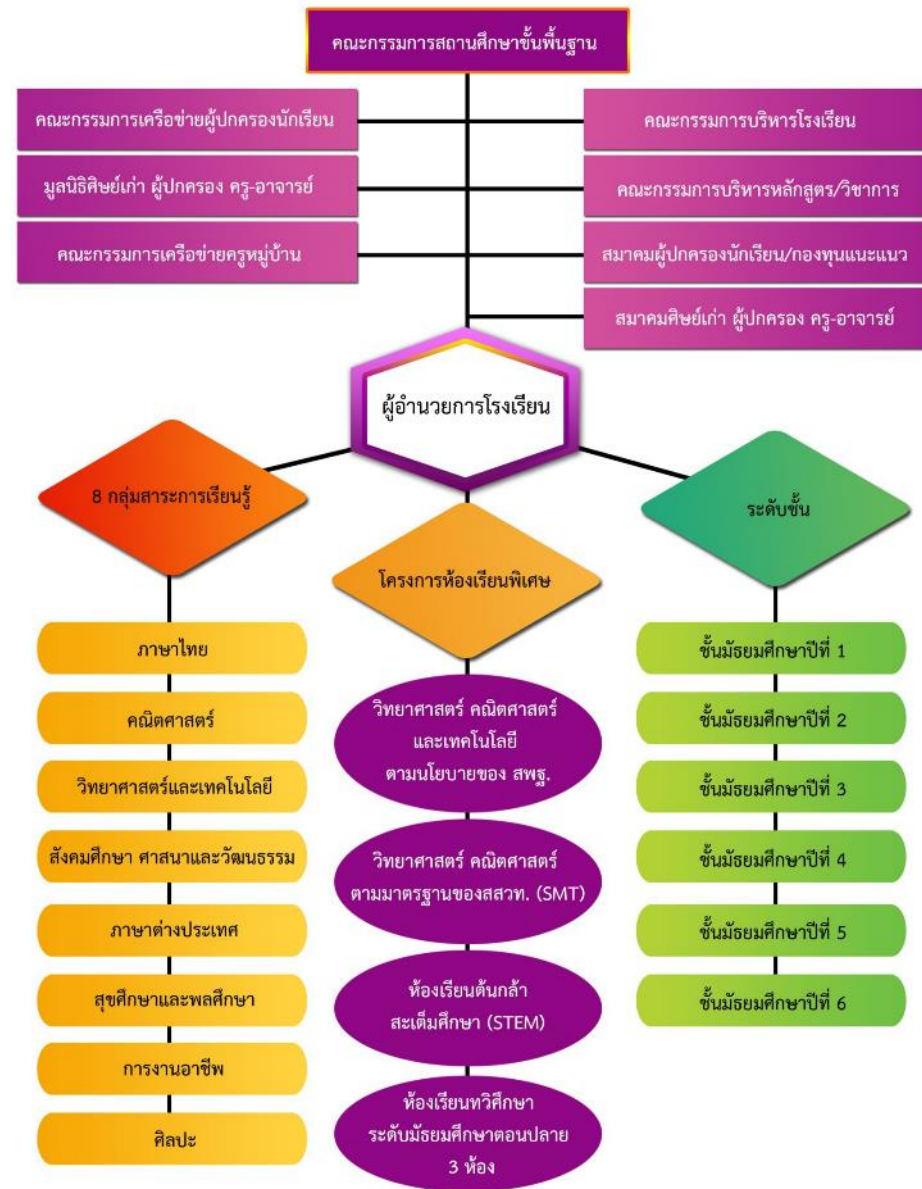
คณะกรรมการสถานศึกษาขั้นพื้นฐาน

คณะกรรมการเครือข่ายผู้ปกครองนักเรียน

มูลนิธิศิษย์เก่า ผู้ปกครอง ครู-อาจารย์

คณะกรรมการเครือข่ายครูหมู่บ้าน

คณะกรรมการบริหารโรงเรียน

คณะกรรมการบริหารหลักสูตร/วิชาการ

สมาคมผู้ปกครองนักเรียน/กองทุนแนะแนว

สมาคมศิษย์เก่า ผู้ปกครอง ครู-อาจารย์

ผู้อำนวยการโรงเรียน

8 กลุ่มสาระการเรียนรู้

ภาษาไทย

คณิตศาสตร์

วิทยาศาสตร์และเทคโนโลยี

สังคมศึกษา ศาสนาและวัฒนธรรม

ภาษาต่างประเทศ

สุขศึกษาและพลศึกษา

การงานอาชีพ

ศิลปะ

โครงการห้องเรียนพิเศษ

วิทยาศาสตร์ คณิตศาสตร์ และเทคโนโลยี ตามนโยบายของ สพฐ.

วิทยาศาสตร์ คณิตศาสตร์ ตามมาตรฐานของสสวท. (SMT)

ห้องเรียนต้นกล้า สะเต็มศึกษา (STEM)

ห้องเรียนทวิศึกษา ระดับมัธยมศึกษาตอนปลาย 3 ห้อง

ระดับชั้น

ชั้นมัธยมศึกษาปีที่ 1

ชั้นมัธยมศึกษาปีที่ 2

ชั้นมัธยมศึกษาปีที่ 3

ชั้นมัธยมศึกษาปีที่ 4

ชั้นมัธยมศึกษาปีที่ 5

ชั้นมัธยมศึกษาปีที่ 6